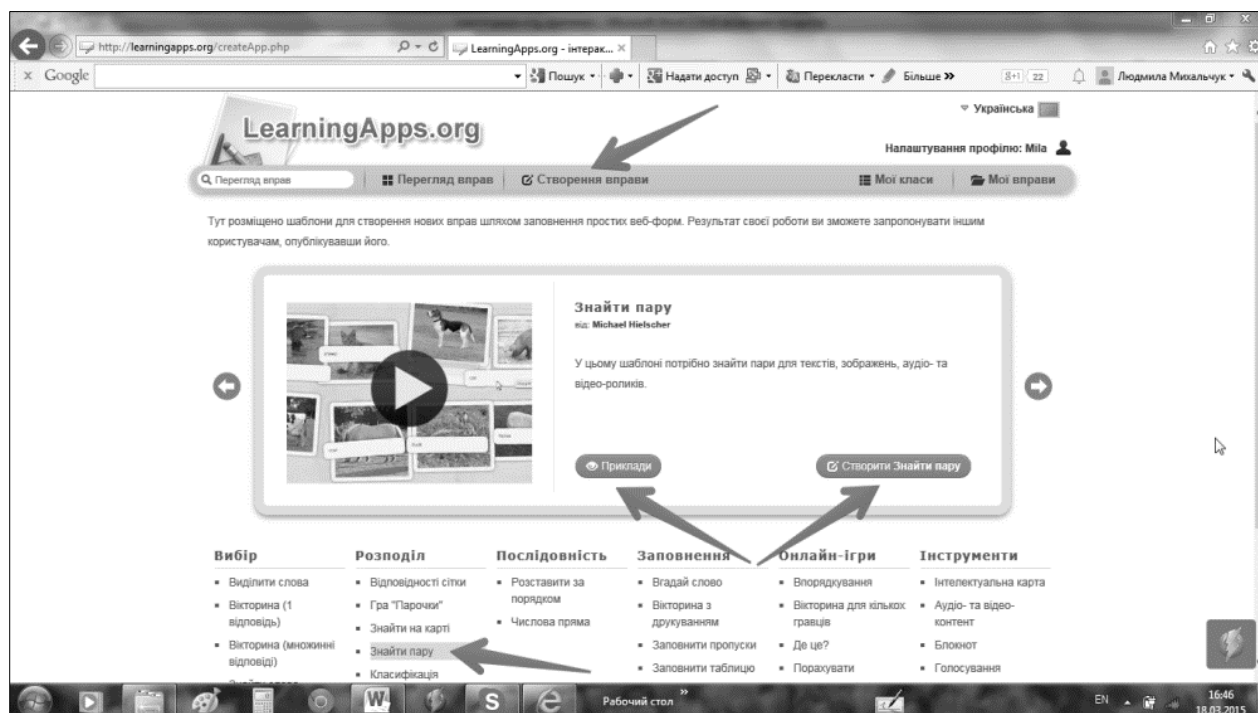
http://learningapps.org/createApp.php
LearningApps.org - інтерак...
Google
Пошук • Надати доступ • Перекласти • Більше »
Людмила Михальчук •

Українська
LearningApps.org
Налаштування профілю: Mila
Перегляд вправ
Перегляд вправ
Створення вправи
Мої класи
Мої вправи

Тут розміщено шаблони для створення нових вправ шляхом заповнення простих веб-форм. Результат своєї роботи ви зможете запропонувати іншим користувачам, опублікувавши його.

Знайти пару
від: Michael Hielscher

У цьому шаблоні потрібно знайти пари для текстів, зображень, аудіо- та відео-роликів.

Приклади
Створити Знайти пару

Вибір
- Виділити слова
- Вікторина (1 відповідь)
- Вікторина (множинні відповіді)

Розподіл
- Відповідності сітки
- Гра "Парочки"
- Знайти на карті
- Знайти пару
- Класифікація

Послідовність
- Розставити за порядком
- Числова пряма

Заповнення
- Вгадай слово
- Вікторина з друкуванням
- Заповнити пропуски
- Заповнити таблицю

Онлайн-ігри
- Впорядкування
- Вікторина для кількох гравців
- Де це?
- Порахувати

Інструменти
- Інтелектуальна карта
- Аудіо- та відео-контент
- Блокнот
- Голосування

Рабочий стол
EN
16:46
18.03.2015